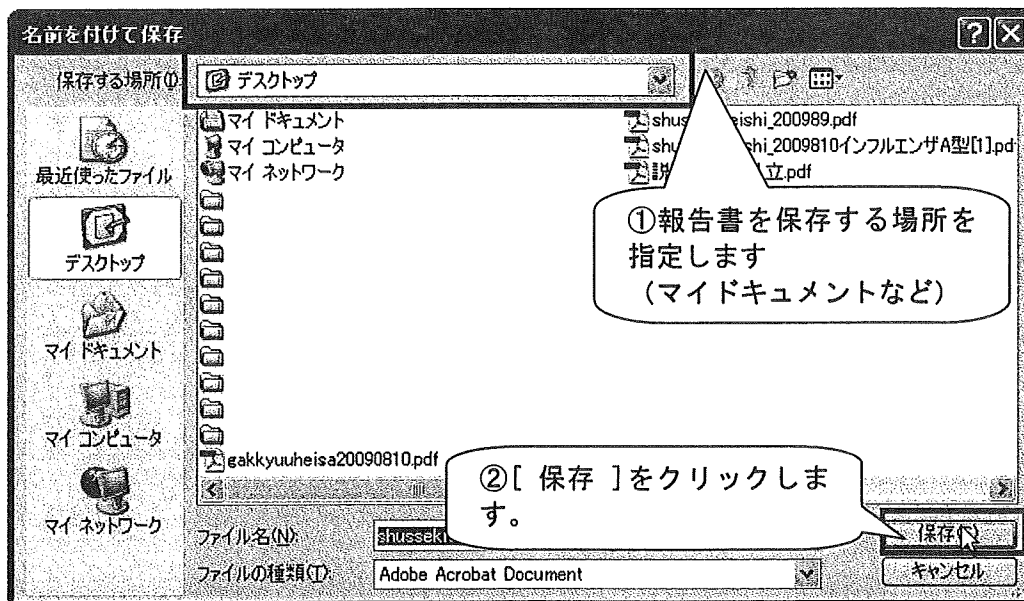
名前を付けて保存

保存する場所(I): デスクトップ

最近使ったファイル
デスクトップ
マイ ドキュメント
マイ コンピュータ
マイ ネットワーク

マイ ドキュメント
マイ コンピュータ
マイ ネットワーク
gakkyuuheisa20090810.pdf

shus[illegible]eishi_200989.pdf
shu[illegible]shi_2009810インフルエンザA型[1].pdf
説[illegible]立.pdf

①報告書を保存する場所を指定します
（マイドキュメントなど）

②[ 保存 ]をクリックします。

ファイル名(N): shussek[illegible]
ファイルの種類(T): Adobe Acrobat Document

保存(S)
キャンセル